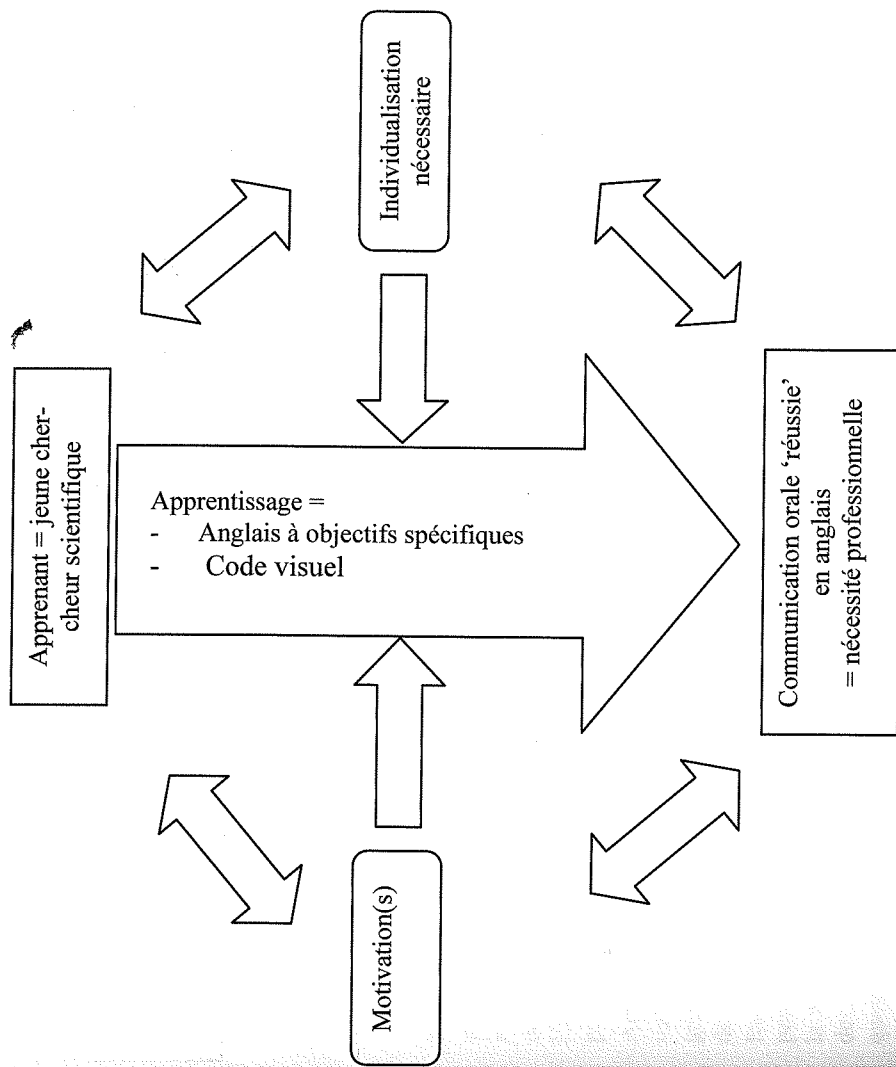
Individualisation nécessaire

Apprenant = jeune chercheur scientifique

Apprentissage =
- Anglais à objectifs spécifiques
- Code visuel

Communication orale 'réussie' en anglais = nécessité professionnelle

Motivation(s)